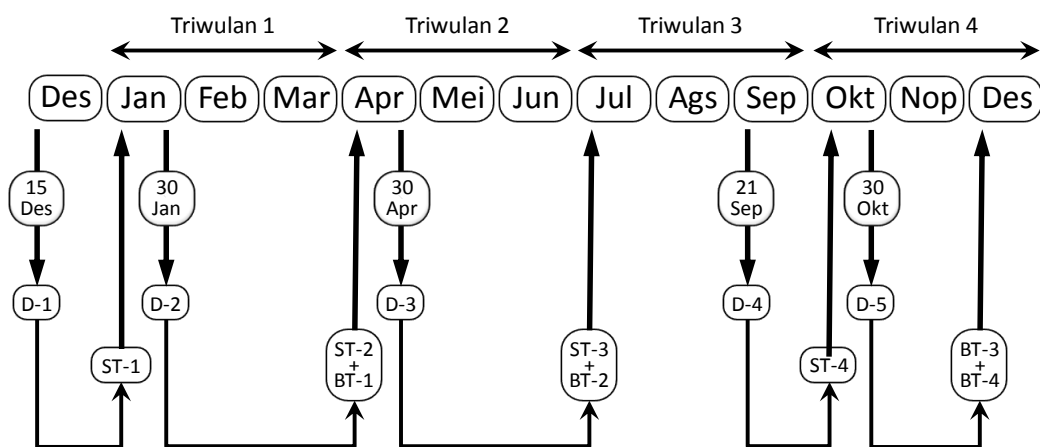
Triwulan 1
Triwulan 2
Triwulan 3
Triwulan 4

Des Jan Feb Mar Apr Mei Jun Jul Ags Sep Okt Nop Des

15 Des
30 Jan
30 Apr
21 Sep
30 Okt

D-1
D-2
D-3
D-4
D-5

ST-1
ST-2 + BT-1
ST-3 + BT-2
ST-4
BT-3 + BT-4